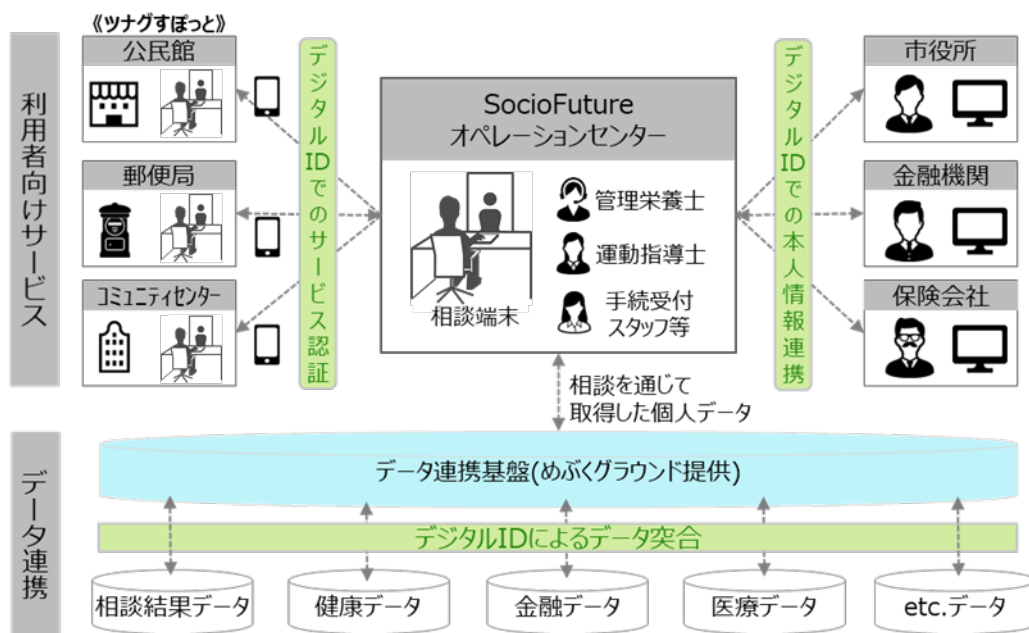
《ツナグすぽっと》

利用者向けサービス

公民館

郵便局

コミュニティセンター

デジタルIDでのサービス認証

SocioFuture
オペレーションセンター

相談端末

管理栄養士

運動指導士

手続受付
スタッフ等

デジタルIDでの本人情報連携

市役所

金融機関

保険会社

相談を通じて
取得した個人データ

データ連携

データ連携基盤(めぶくグラウンド提供)

デジタルIDによるデータ突合

相談結果データ

健康データ

金融データ

医療データ

etc.データ